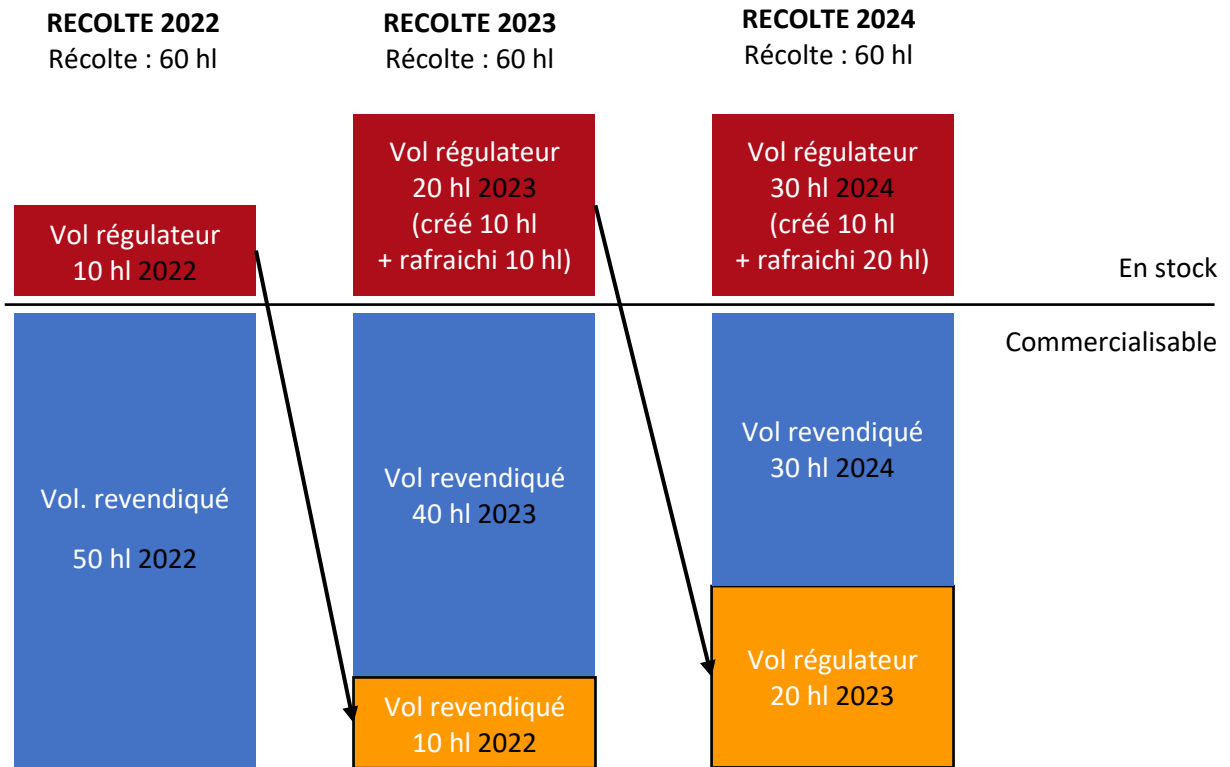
RECOLTE 2022
Récolte : 60 hl

RECOLTE 2023
Récolte : 60 hl

RECOLTE 2024
Récolte : 60 hl

Vol régulateur
10 hl 2022

Vol régulateur
20 hl 2023
(créé 10 hl
+ rafraichi 10 hl)

Vol régulateur
30 hl 2024
(créé 10 hl
+ rafraichi 20 hl)

En stock

Commercialisable

Vol. revendiqué

50 hl 2022

Vol revendiqué
40 hl 2023

Vol revendiqué
10 hl 2022

Vol revendiqué
30 hl 2024

Vol régulateur
20 hl 2023